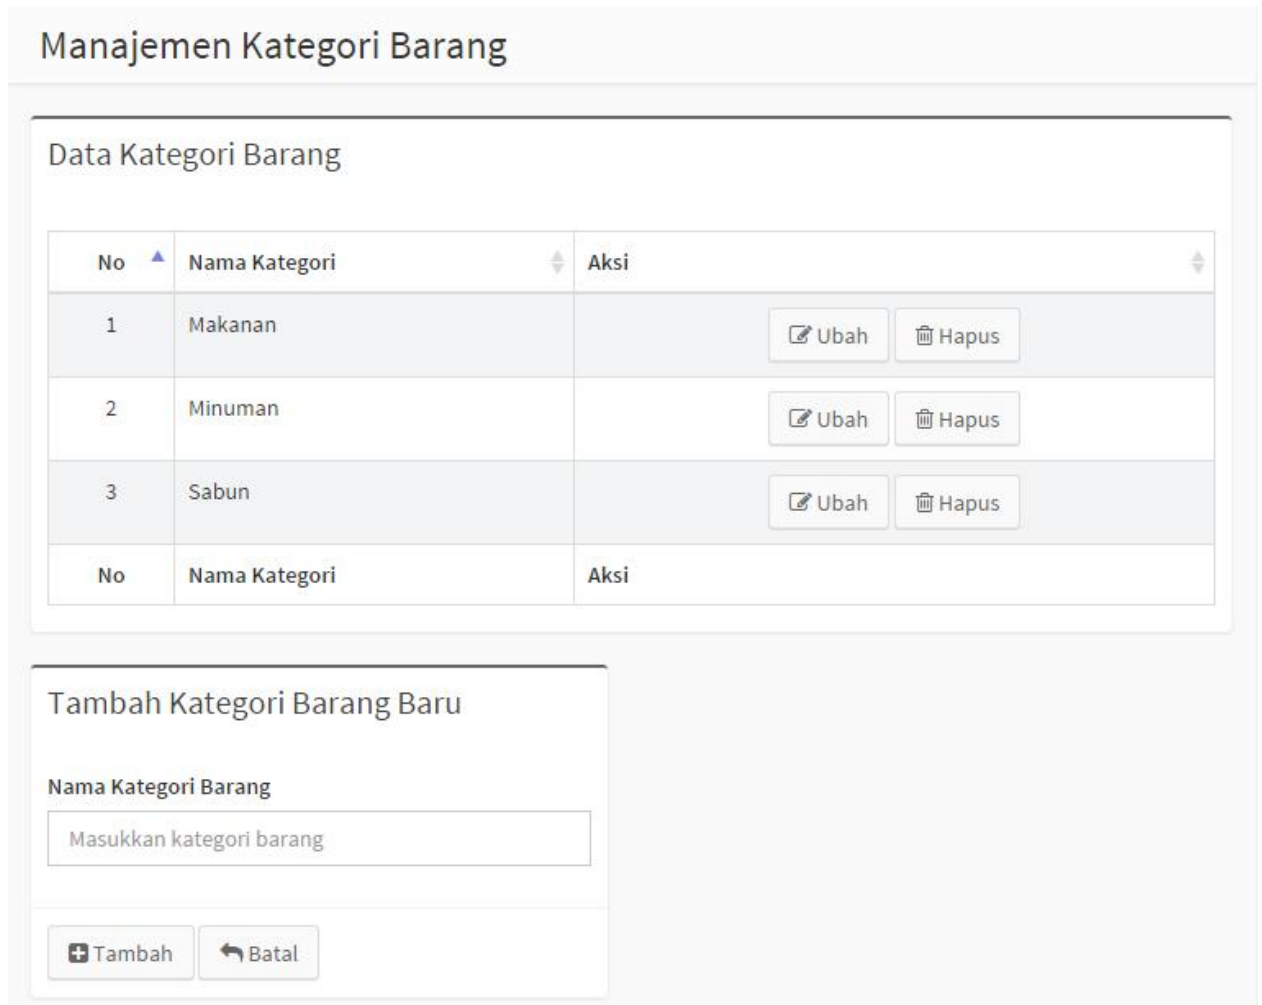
Manajemen Kategori Barang

Data Kategori Barang

| No | Nama Kategori | Aksi |
|---|---|---|
| 1 | Makanan | Ubah Hapus |
| 2 | Minuman | Ubah Hapus |
| 3 | Sabun | Ubah Hapus |
| No | Nama Kategori | Aksi |

Tambah Kategori Barang Baru

Nama Kategori Barang

Masukkan kategori barang

Tambah Batal